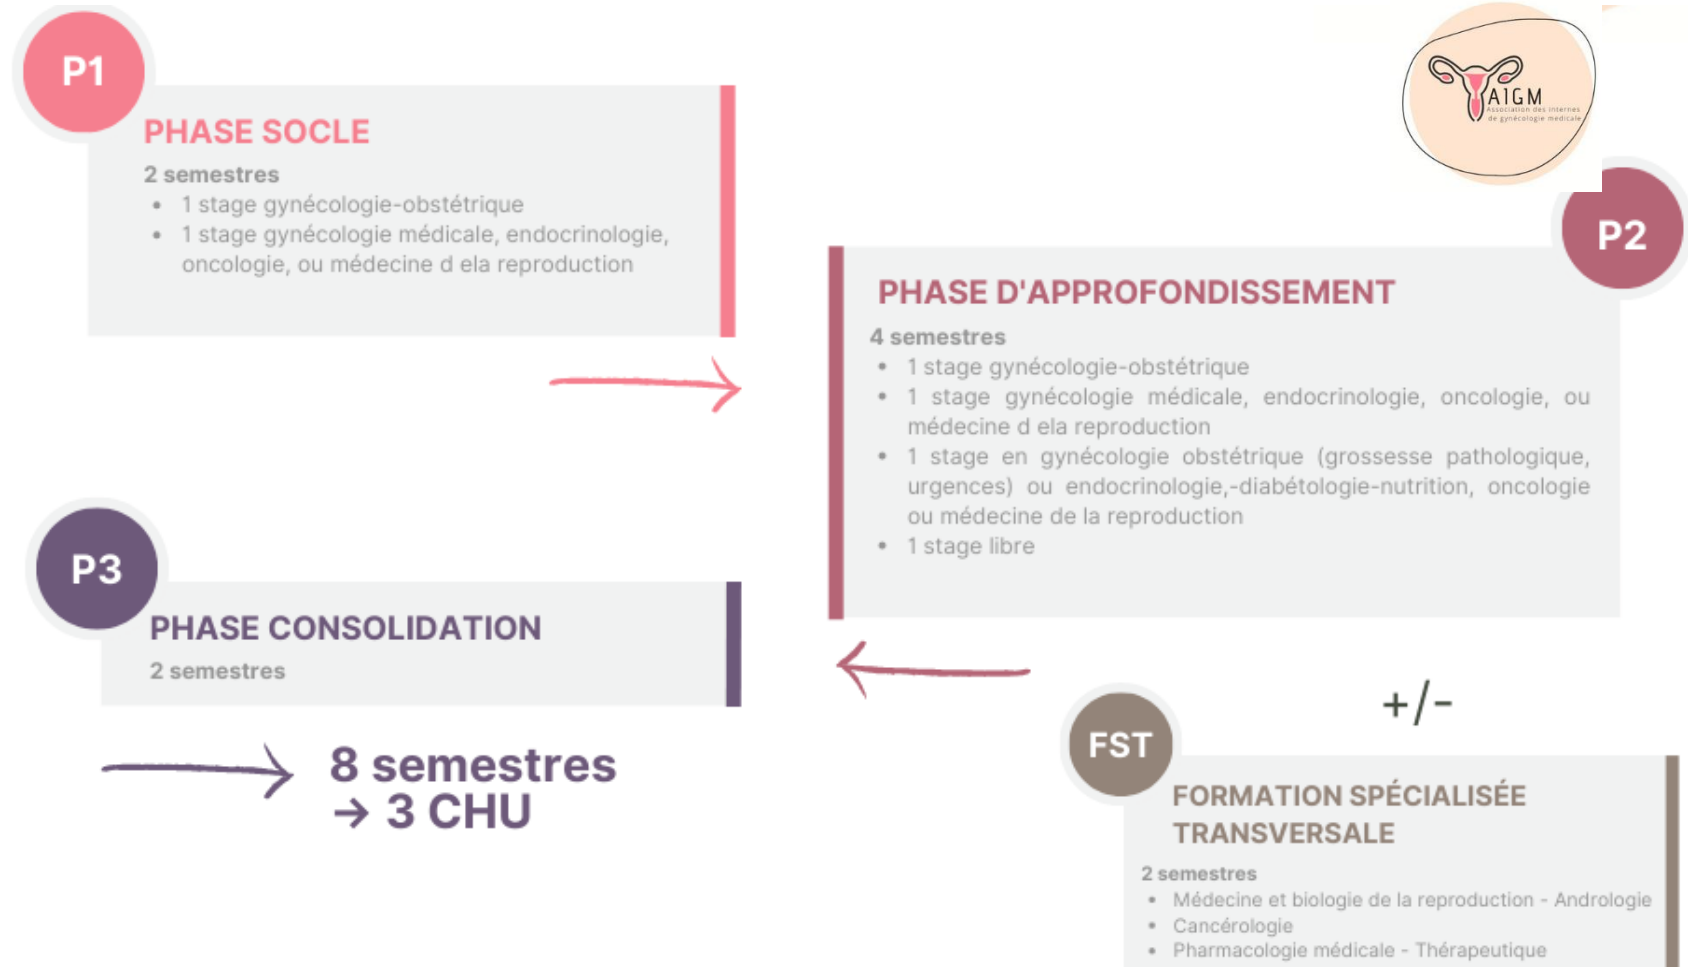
P1

PHASE SOCLE

2 semestres

- 1 stage gynécologie-obstétrique
- 1 stage gynécologie médicale, endocrinologie, oncologie, ou médecine d ela reproduction

AIGM
Association des internes de gynécologie médicale

P2

PHASE D'APPROFONDISSEMENT

4 semestres

- 1 stage gynécologie-obstétrique
- 1 stage gynécologie médicale, endocrinologie, oncologie, ou médecine d ela reproduction
- 1 stage en gynécologie obstétrique (grossesse pathologique, urgences) ou endocrinologie,-diabétologie-nutrition, oncologie ou médecine de la reproduction
- 1 stage libre

P3

PHASE CONSOLIDATION

2 semestres

8 semestres
→ 3 CHU

+/-

FST

FORMATION SPÉCIALISÉE TRANSVERSALE

2 semestres

- Médecine et biologie de la reproduction - Andrologie
- Cancérologie
- Pharmacologie médicale - Thérapeutique